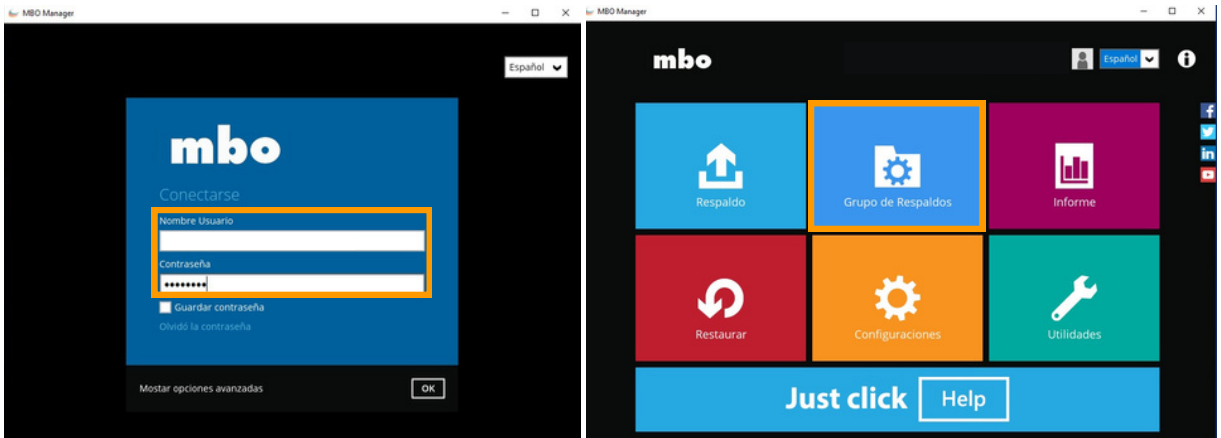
MBO Manager

Español

mbo

Conectarse

Nombre Usuario

Contraseña

••••••••

Guardar contraseña

Olvidó la contraseña

Mostar opciones avanzadas

OK

MBO Manager

mbo

Español

Respaldo

Grupo de Respaldos

Informe

Restaurar

Configuraciones

Utilidades

Just click

Help